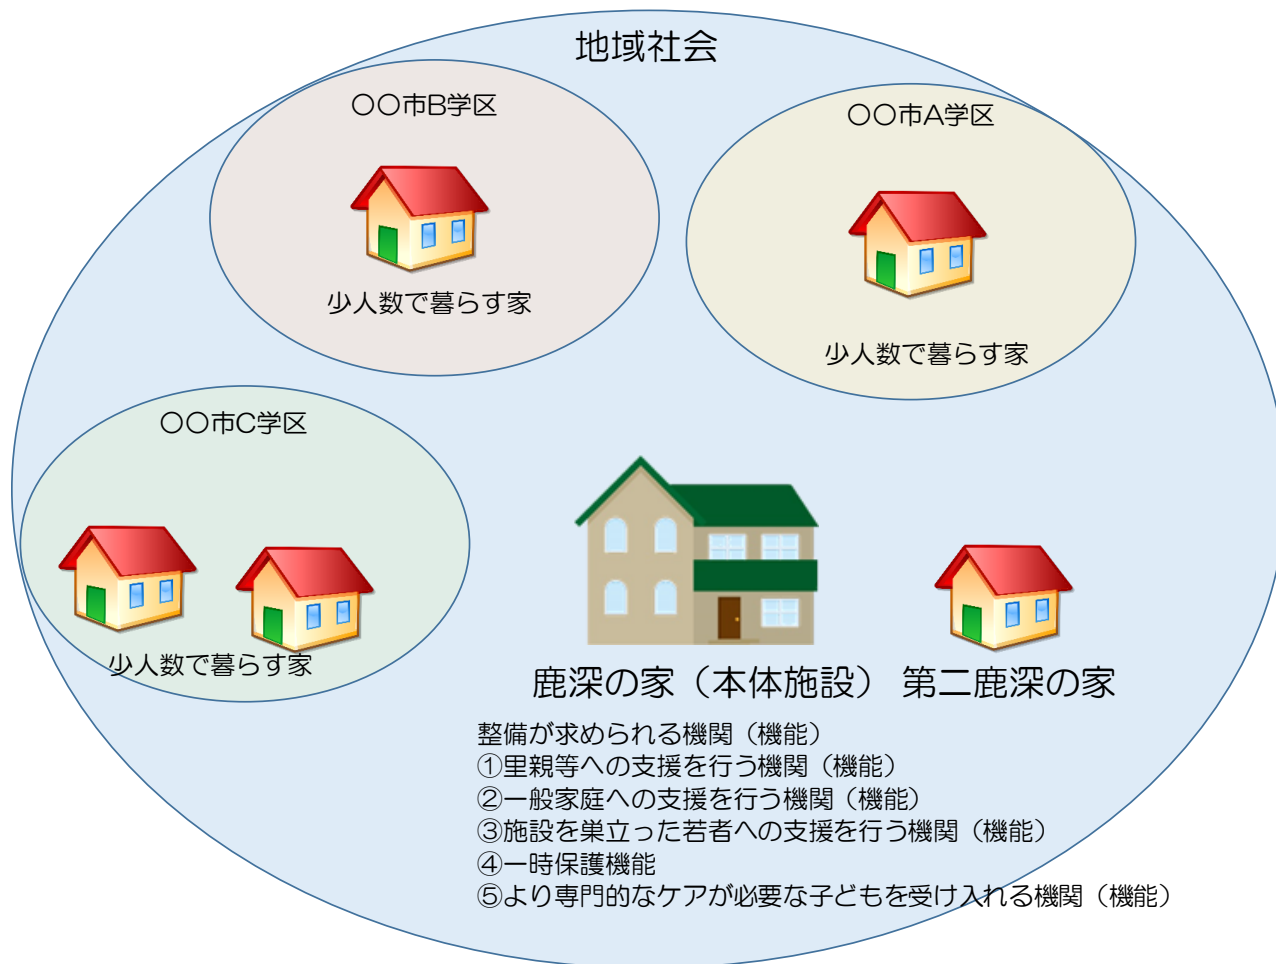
地域社会

〇〇市B学区

少人数で暮らす家

〇〇市A学区

少人数で暮らす家

〇〇市C学区

少人数で暮らす家

鹿深の家（本体施設）

第二鹿深の家

整備が求められる機関（機能）
①里親等への支援を行う機関（機能）
②一般家庭への支援を行う機関（機能）
③施設を巣立った若者への支援を行う機関（機能）
④一時保護機能
⑤より専門的なケアが必要な子どもを受け入れる機関（機能）